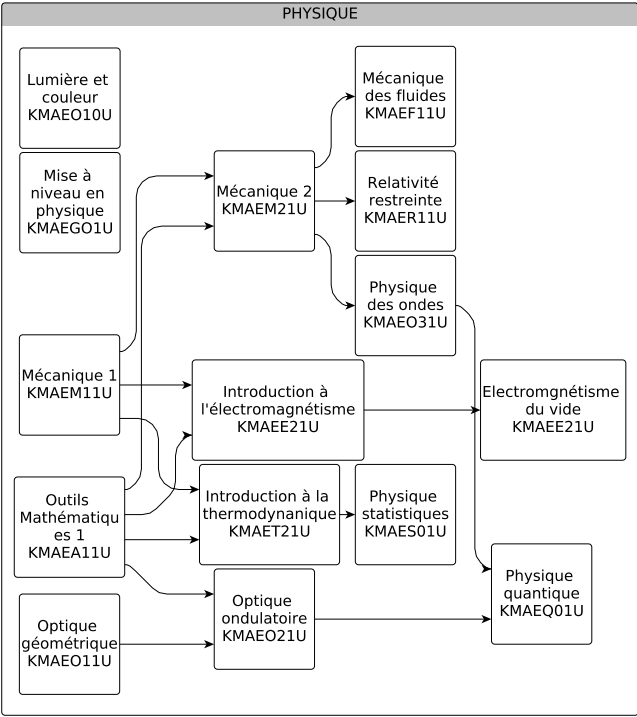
PHYSIQUE

Lumière et couleur KMAEO10U

Mise à niveau en physique KMAEGO1U

Mécanique 1 KMAEM11U

Outils Mathématiques 1 KMAEA11U

Optique géométrique KMAEO11U

Mécanique 2 KMAEM21U

Introduction à l'électromagnétisme KMAEE21U

Introduction à la thermodynanique KMAET21U

Optique ondulatoire KMAEO21U

Mécanique des fluides KMAEF11U

Relativité restreinte KMAER11U

Physique des ondes KMAEO31U

Physique statistiques KMAES01U

Electromgnétisme du vide KMAEE21U

Physique quantique KMAEQ01U